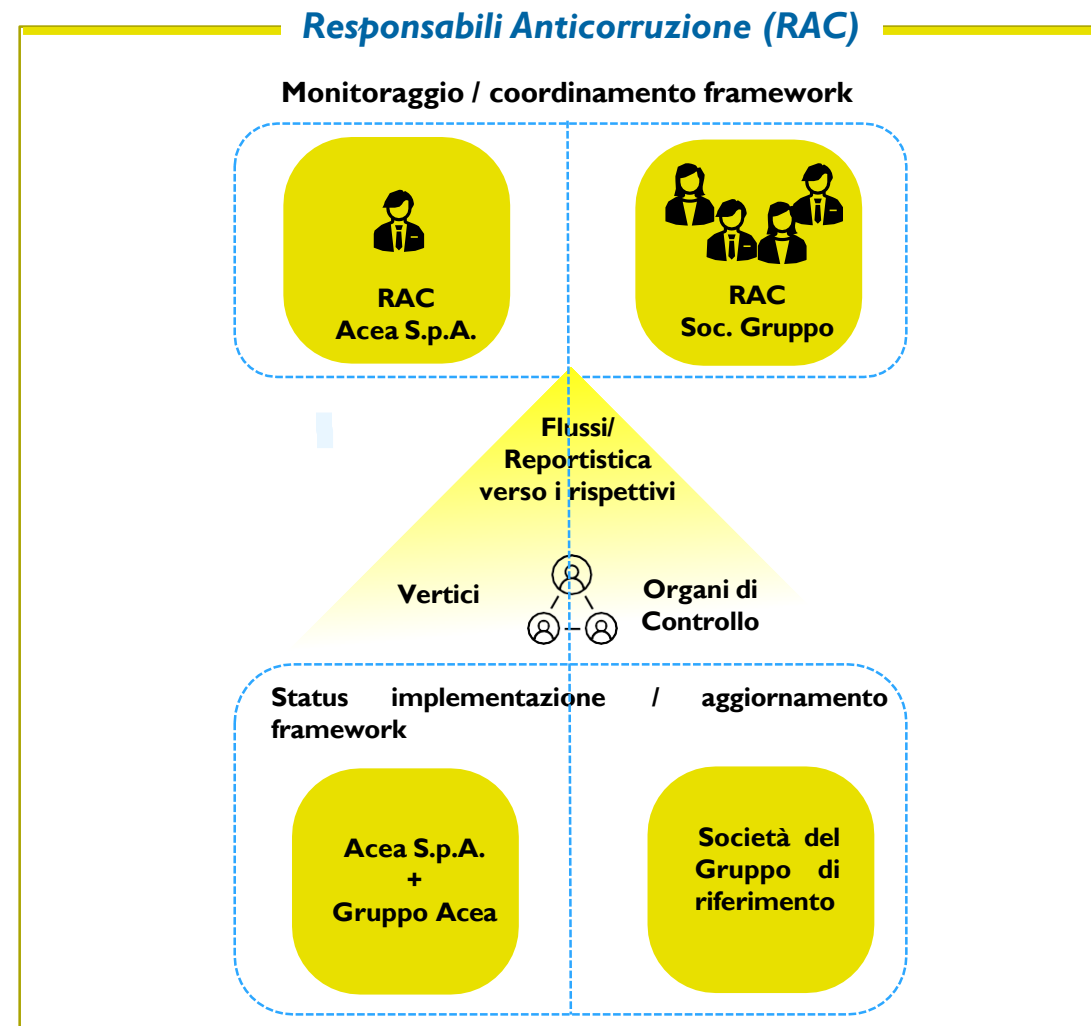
Responsabili Anticorruzione (RAC)

Monitoraggio / coordinamento framework

RAC
Acea S.p.A.

RAC
Soc. Gruppo

Flussi/
Reportistica
verso i rispettivi

Vertici

Organi di
Controllo

Status implementazione / aggiornamento framework

Acea S.p.A.
+
Gruppo Acea

Società del
Gruppo di
riferimento